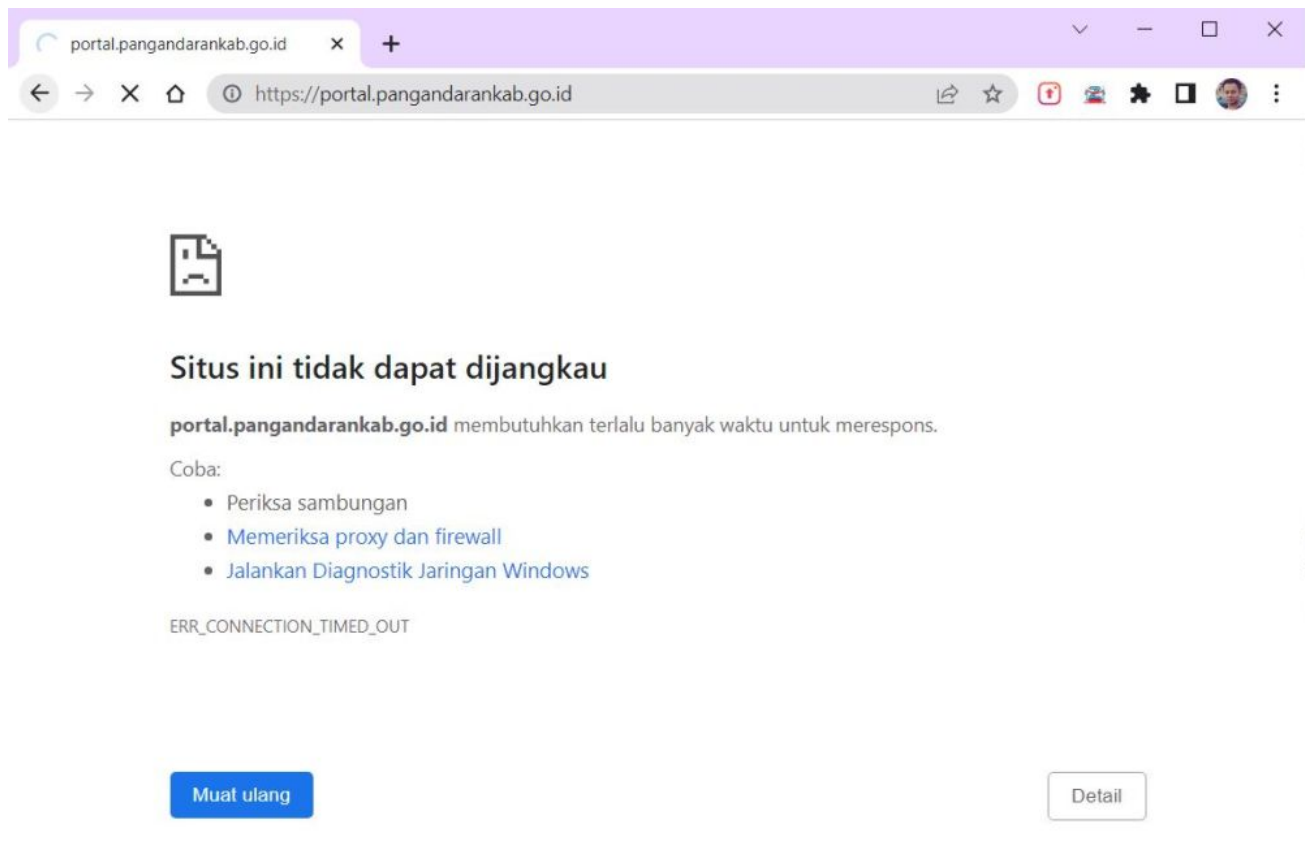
portal.pangandarankab.go.id

https://portal.pangandarankab.go.id

Situs ini tidak dapat dijangkau

**portal.pangandarankab.go.id** membutuhkan terlalu banyak waktu untuk merespons.

Coba:

- Periksa sambungan
- Memeriksa proxy dan firewall
- Jalankan Diagnostik Jaringan Windows

ERR_CONNECTION_TIMED_OUT

Muat ulang

Detail